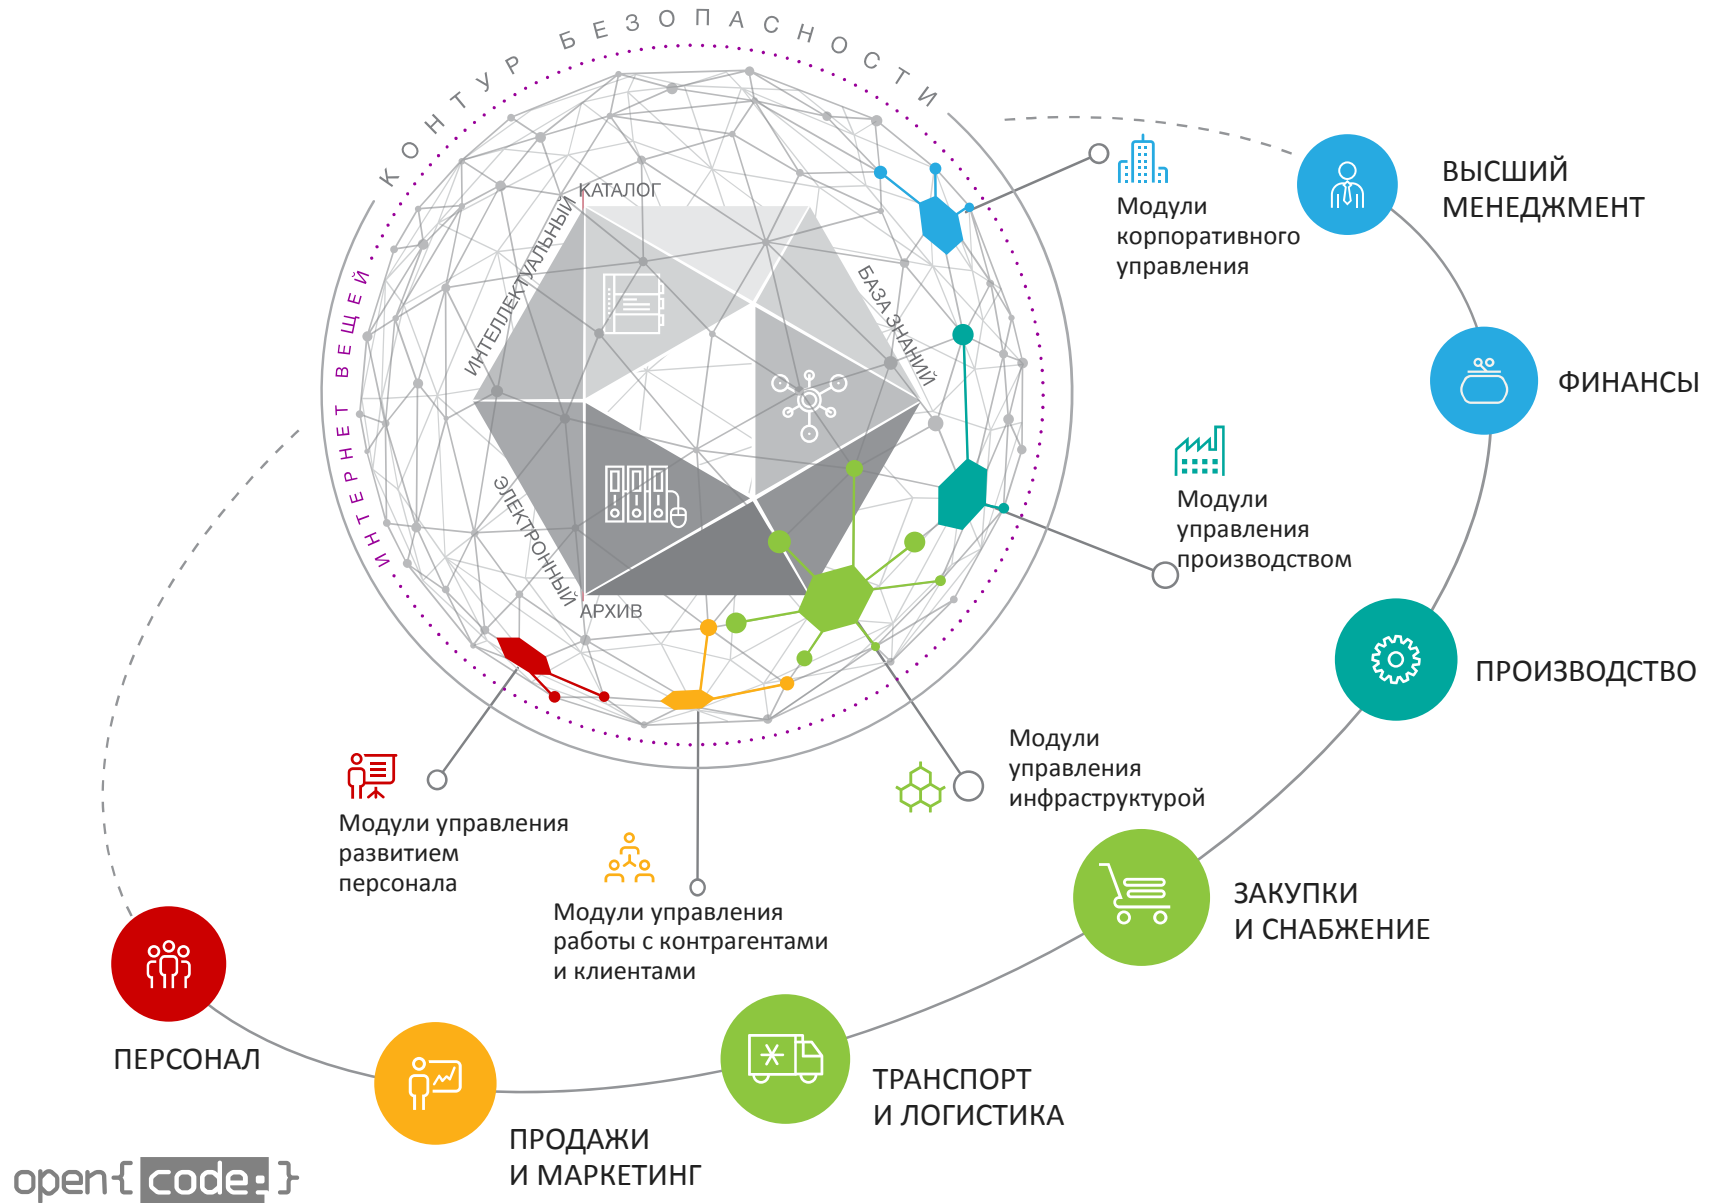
КОНТУР БЕЗОПАСНОСТИ

ИНТЕРНЕТ ВЕЩЕЙ

КАТАЛОГ

ИНТЕЛЛЕКТУАЛЬНЫЙ

БАЗА ЗНАНИЙ

ЭЛЕКТРОННЫЙ

АРХИВ

Модули корпоративного управления

Модули управления производством

Модули управления инфраструктурой

Модули управления развитием персонала

Модули управления работы с контрагентами и клиентами

ВЫСШИЙ МЕНЕДЖМЕНТ

ФИНАНСЫ

ПРОИЗВОДСТВО

ЗАКУПКИ И СНАБЖЕНИЕ

ТРАНСПОРТ И ЛОГИСТИКА

ПРОДАЖИ И МАРКЕТИНГ

ПЕРСОНАЛ

open{code:}